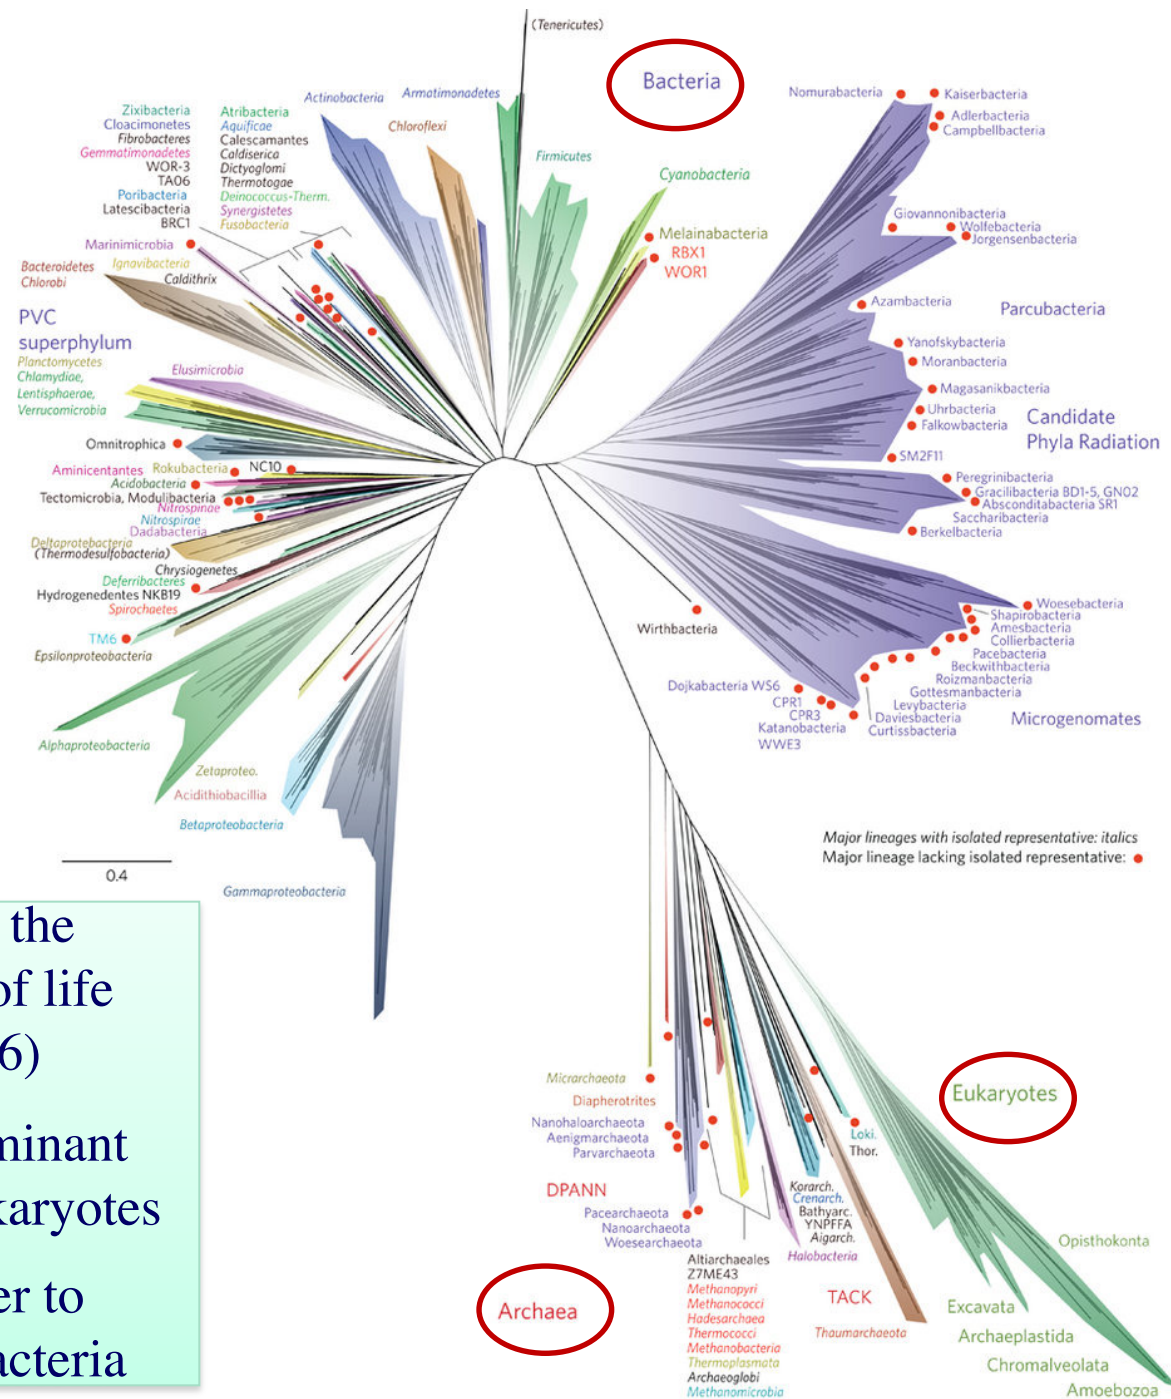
(Tenericutes)

Bacteria

Actinobacteria
Armatimonadetes
Zixibacteria
Cloacimonetes
Fibrobacteres
Gemmatimonadetes
WOR-3
TA06
Poribacteria
Latescibacteria
BRC1
Atribacteria
Aquificae
Calescamantes
Caldiserica
Dictyoglomi
Thermotogae
Deinococcus-Therm.
Synergistetes
Fusobacteria
Chloroflexi
Firmicutes
Cyanobacteria
Melainabacteria
RBX1
WOR1
Marinimicrobia
Bacteroidetes
Chlorobi
Ignavibacteria
Caldithrix
PVC superphylum
Planctomycetes
Chlamydiae,
Lentisphaerae,
Verrucomicrobia
Elusimicrobia
Omnitrophica
Aminicentantes
Rokubacteria
NC10
Acidobacteria
Tectomicrobia, Modulibacteria
Nitrospinae
Nitrospirae
Dadabacteria
Deltaprotebacteria
(Thermodesulfobacteria)
Chrysiogenetes
Deferribacteres
Hydrogenedentes NKB19
Spirochaetes
TM6
Epsilonproteobacteria
Alphaproteobacteria
Zetaproteo.
Acidithiobacillia
Betaproteobacteria
Gammaproteobacteria
0.4

Nomurabacteria
Kaiserbacteria
Adlerbacteria
Campbellbacteria
Giovannonibacteria
Wolfebacteria
Jorgensenbacteria
Azambacteria
Parcubacteria
Yanofskybacteria
Moranbacteria
Magasanikbacteria
Uhrbacteria
Falkowbacteria
Candidate Phyla Radiation
SM2F11
Peregrinibacteria
Gracilibacteria BD1-5, GN02
Absconditabacteria SR1
Saccharibacteria
Berkelbacteria
Woesebacteria
Shapirobacteria
Amesbacteria
Collierbacteria
Pacebacteria
Beckwithbacteria
Roizmanbacteria
Gottesmanbacteria
Levybacteria
Daviesbacteria
Curtissbacteria
Microgenomates
Dojkabacteria WS6
CPR1
CPR3
Katanobacteria
WWE3
Wirthbacteria

Major lineages with isolated representative: italics
Major lineage lacking isolated representative: ●

the
of life
6)
minant
karyotes
er to
acteria

Micrarchaeota
Diapherotrites
Nanohaloarchaeota
Aenigmarchaeota
Parvarchaeota
DPANN
Pacearchaeota
Nanoarchaeota
Woesearchaeota
Altiarchaeales
Z7ME43
Methanopyri
Methanococci
Hadesarchaea
Thermococci
Methanobacteria
Thermoplasmata
Archaeoglobi
Methanomicrobia
Halobacteria
Korarch.
Crenarch.
Bathyarc.
YNPFFA
Aigarch.
Loki.
Thor.
TACK
Thaumarchaeota
Archaea

Eukaryotes
Opisthokonta
Excavata
Archaeplastida
Chromalveolata
Amoebozoa